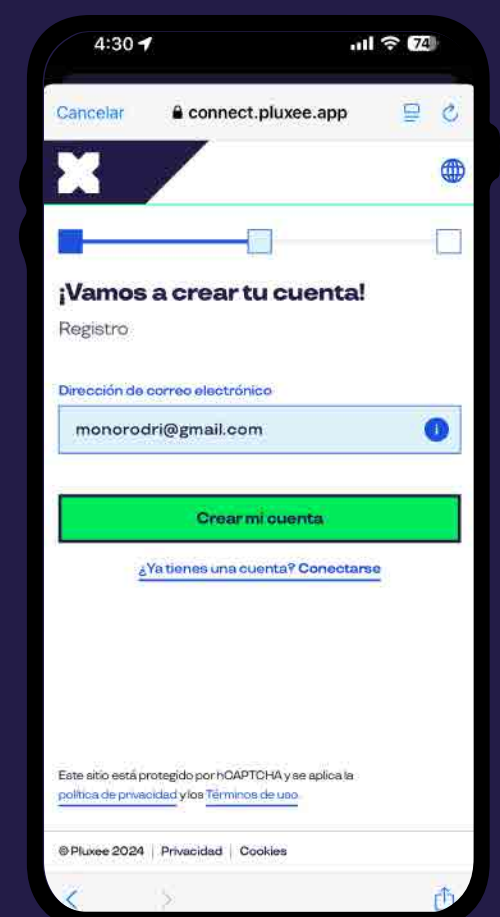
4:30

74

Cancelar connect.pluxee.app

¡Vamos a crear tu cuenta!

Registro

Dirección de correo electrónico

monorodri@gmail.com

Crear mi cuenta

¿Ya tienes una cuenta? Conectarse

Este sitio está protegido por hCAPTCHA y se aplica la política de privacidad y los Términos de uso.

©Pluxee 2024 | Privacidad | Cookies